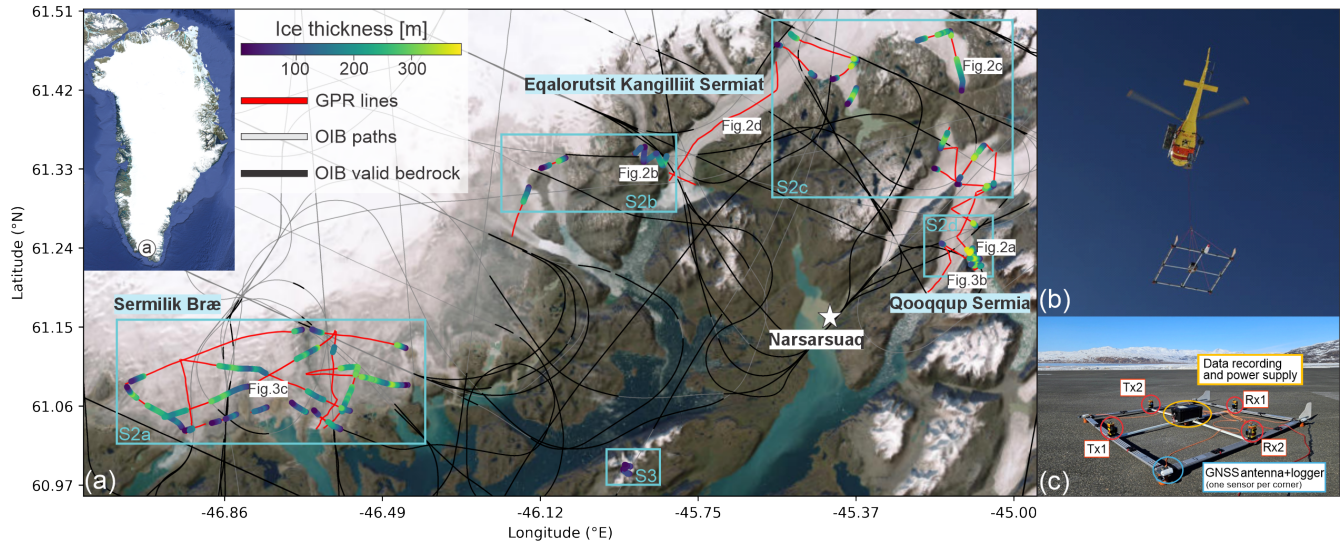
Ice thickness [m]
100 200 300
GPR lines
OIB paths
OIB valid bedrock
a
Eqalorutsit Kangilliit Sermiat
Fig.2c
Fig.2d
Fig.2b
S2b
S2c
S2d
Fig.2a
Fig.3b
Qooqqup Sermia
Sermilik Bræ
Fig.3c
S2a
Narsarsuaq
S3
(a)
(b)
(c)
Data recording and power supply
Tx2
Rx1
Tx1
Rx2
GNSS antenna+logger
(one sensor per corner)
61.51
61.42
61.33
61.24
61.15
61.06
60.97
Latitude (°N)
-46.86
-46.49
-46.12
-45.75
-45.37
-45.00
Longitude (°E)